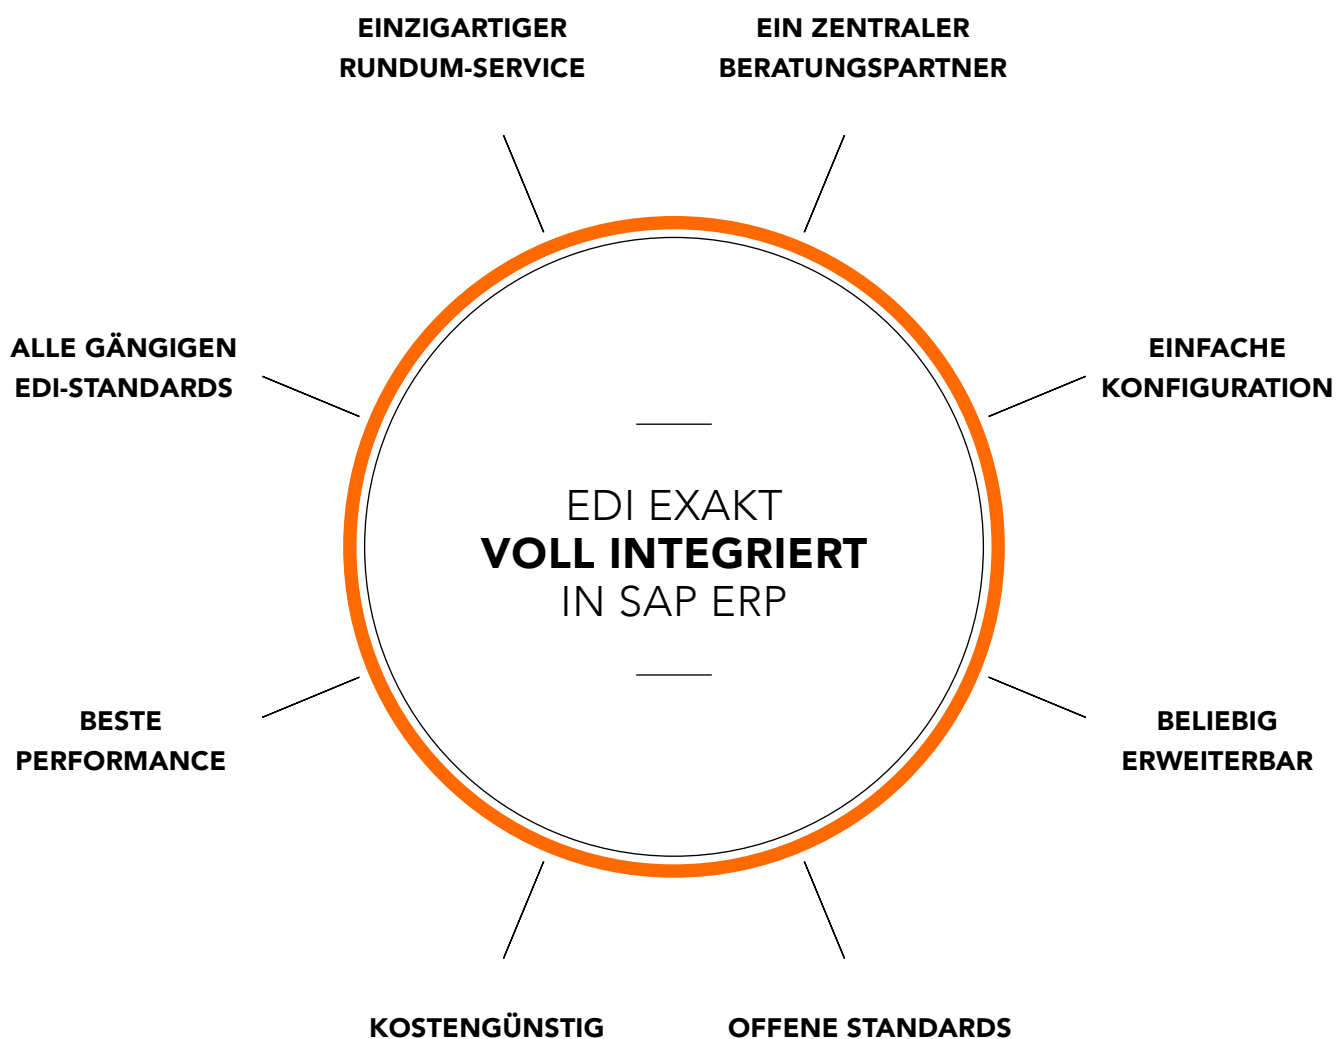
EINZIGARTIGER RUNDUM-SERVICE

EIN ZENTRALER BERATUNGSPARTNER

ALLE GÄNGIGEN EDI-STANDARDS

EINFACHE KONFIGURATION

EDI EXAKT
VOLL INTEGRIERT
IN SAP ERP

BESTE PERFORMANCE

BELIEBIG ERWEITERBAR

KOSTENGÜNSTIG

OFFENE STANDARDS